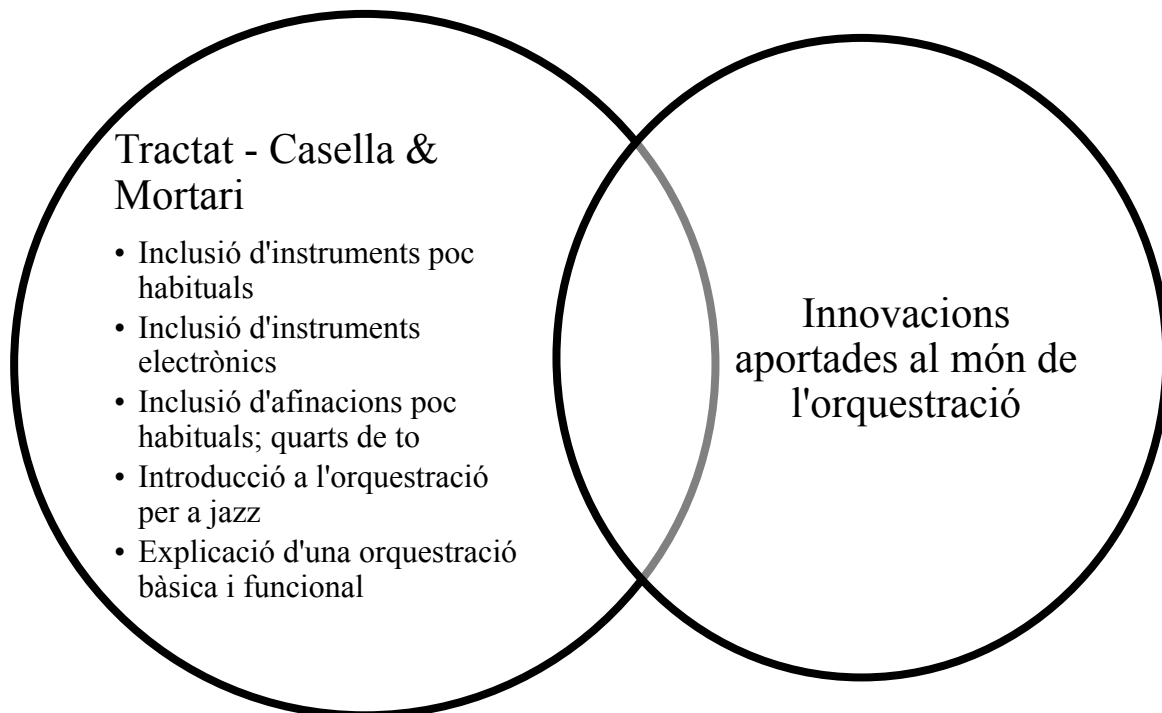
Tractat - Casella & Mortari

- Inclusió d'instruments poc habituals
- Inclusió d'instruments electrònics
- Inclusió d'afinacions poc habituals; quarts de to
- Introducció a l'orquestració per a jazz
- Explicació d'una orquestració bàsica i funcional

Innovacions aportades al món de l'orquestració